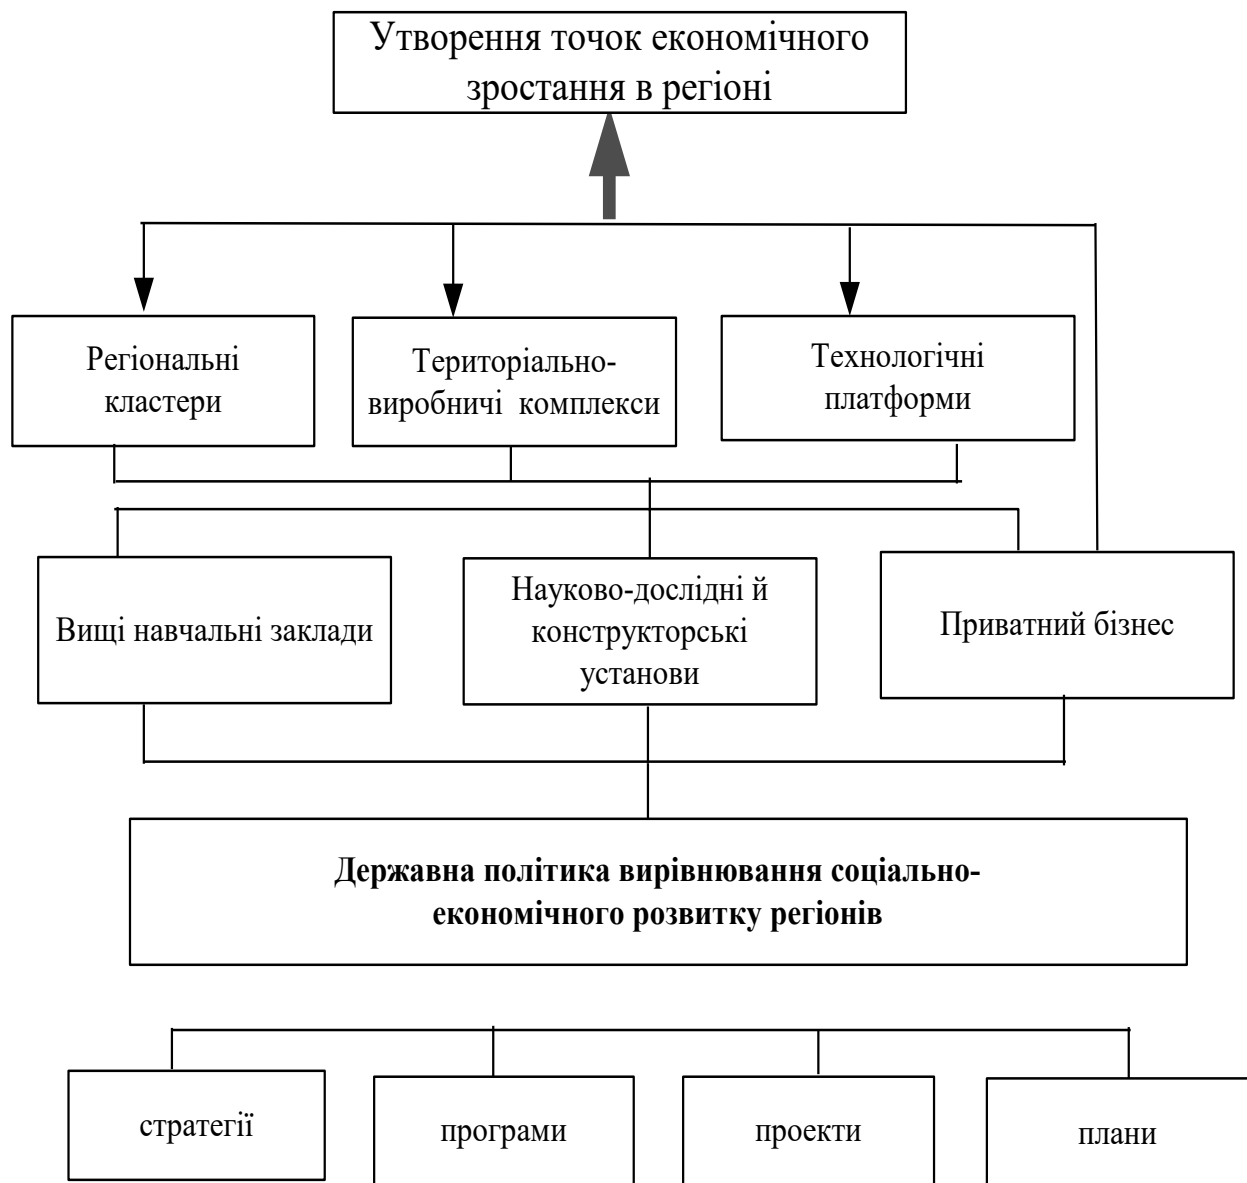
Утворення точок економічного зростання в регіоні

Регіональні кластери

Територіально-виробничі комплекси

Технологічні платформи

Вищі навчальні заклади

Науково-дослідні й конструкторські установи

Приватний бізнес

**Державна політика вирівнювання соціально-економічного розвитку регіонів**

стратегії

програми

проекти

плани